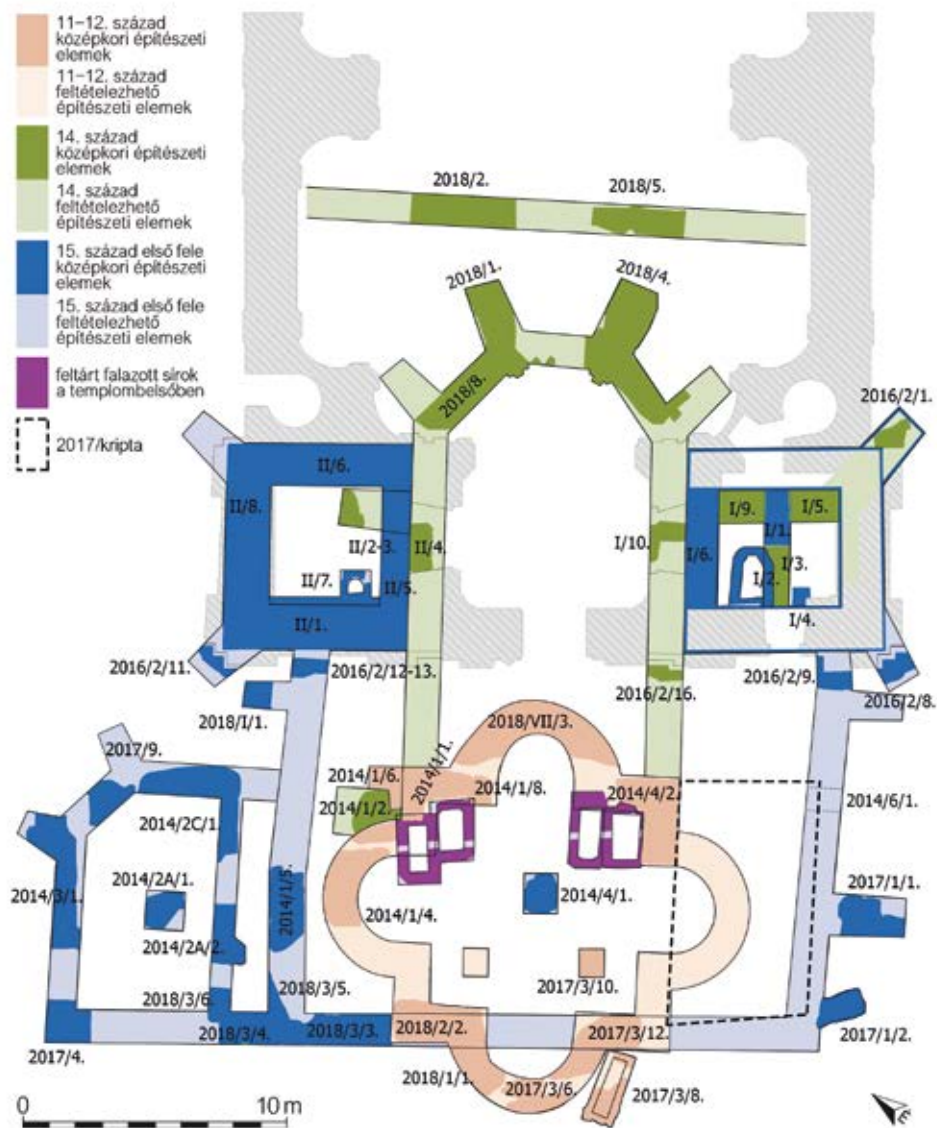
11–12. század középkori építészeti elemek

11–12. század feltételezhető építészeti elemek

14. század középkori építészeti elemek

14. század feltételezhető építészeti elemek

15. század első fele középkori építészeti elemek

15. század első fele feltételezhető építészeti elemek

feltárt falazott sírok a templombelsőben

2017/kripta

2018/2.
2018/5.
2018/1.
2018/4.
2018/8.
2016/2/1.
II/6.
II/8.
II/2-3.
II/4.
II/7.
II/5.
II/1.
I/9.
I/5.
I/1.
I/10.
I/6.
I/3.
I/2.
I/4.
2016/2/11.
2016/2/12-13.
2016/2/16.
2016/2/9.
2016/2/8.
2018/I/1.
2018/VII/3.
2017/9.
2014/1/6.
2014/1/1.
2014/1/8.
2014/4/2.
2014/6/1.
2014/1/2.
2014/2C/1.
2014/2A/1.
2014/3/1.
2014/1/5.
2014/4/1.
2017/1/1.
2014/1/4.
2014/2A/2.
2018/3/6.
2018/3/5.
2017/3/10.
2018/3/4.
2018/3/3.
2018/2/2.
2017/3/12.
2017/1/2.
2017/4.
2018/1/1.
2017/3/6.
2017/3/8.
0
10 m